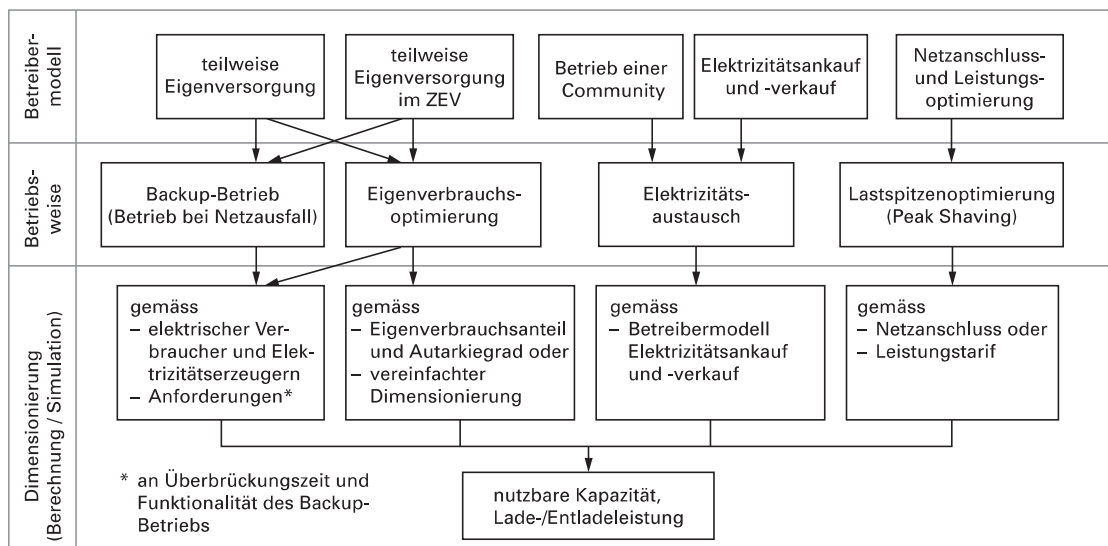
Betreibermodell

teilweise Eigenversorgung

teilweise Eigenversorgung im ZEV

Betrieb einer Community

Elektrizitätsankauf und -verkauf

Netzanschluss- und Leistungsoptimierung

Betriebsweise

Backup-Betrieb (Betrieb bei Netzausfall)

Eigenverbrauchsoptimierung

Elektrizitätsaustausch

Lastspitzenoptimierung (Peak Shaving)

Dimensionierung (Berechnung / Simulation)

gemäss
– elektrischer Verbraucher und Elektrizitätserzeugern
– Anforderungen*

gemäss
– Eigenverbrauchsanteil und Autarkiegrad oder
– vereinfachter Dimensionierung

gemäss
– Betreibermodell Elektrizitätsankauf und -verkauf

gemäss
– Netzanschluss oder
– Leistungstarif

* an Überbrückungszeit und Funktionalität des Backup-Betriebs

nutzbare Kapazität, Lade-/Entladeleistung